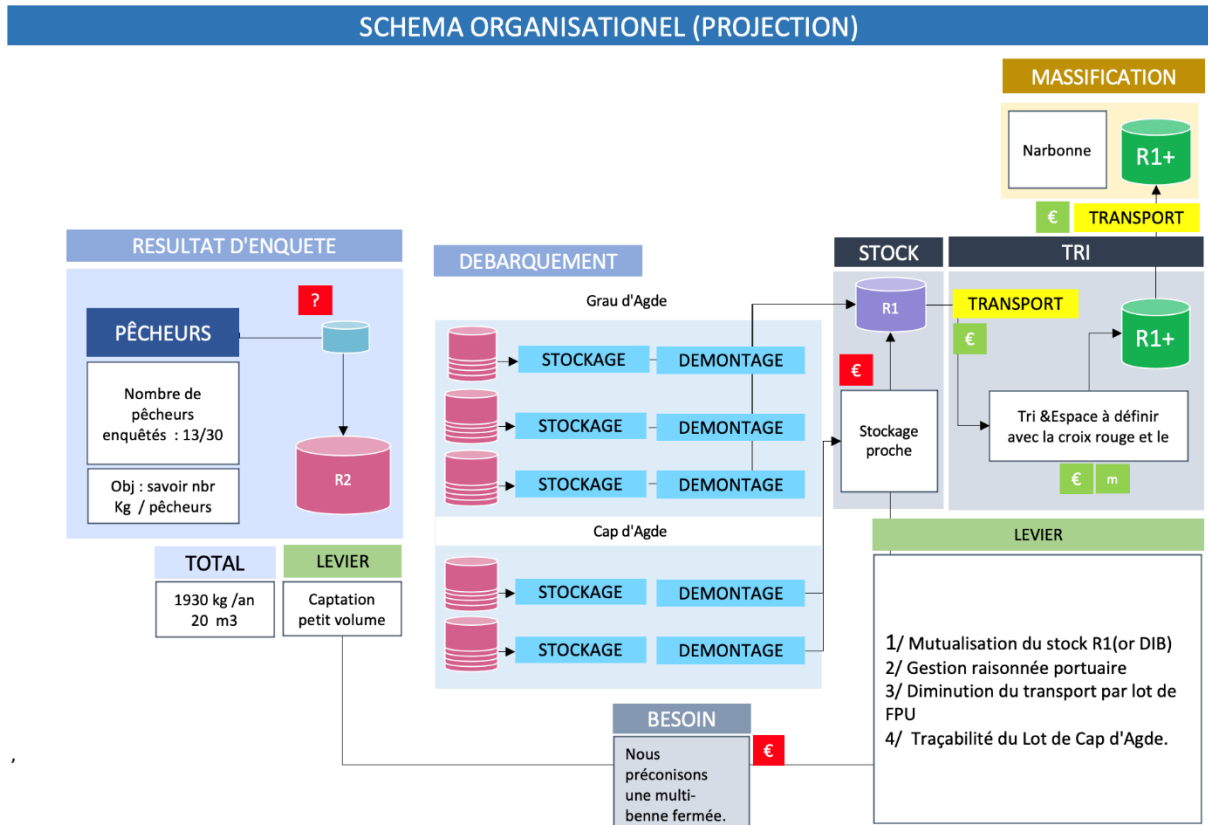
SCHEMA ORGANISATIONEL (PROJECTION)

MASSIFICATION

Narbonne

R1+

€

TRANSPORT

RESULTAT D'ENQUETE

?

PÊCHEURS

Nombre de pêcheurs enquêtés : 13/30

Obj : savoir nbr Kg / pêcheurs

R2

TOTAL

1930 kg /an
20 m3

LEVIER

Captation petit volume

DEBARQUEMENT

Grau d'Agde

STOCKAGE

DEMONTAGE

STOCKAGE

DEMONTAGE

STOCKAGE

DEMONTAGE

Cap d'Agde

STOCKAGE

DEMONTAGE

STOCKAGE

DEMONTAGE

STOCK

R1

€

Stockage proche

TRI

TRANSPORT

€

R1+

Tri &Espace à définir avec la croix rouge et le

€

m

LEVIER

1/ Mutualisation du stock R1(or DIB)
2/ Gestion raisonnée portuaire
3/ Diminution du transport par lot de FPU
4/ Traçabilité du Lot de Cap d'Agde.

BESOIN

Nous préconisons une multi-benne fermée.

€

,